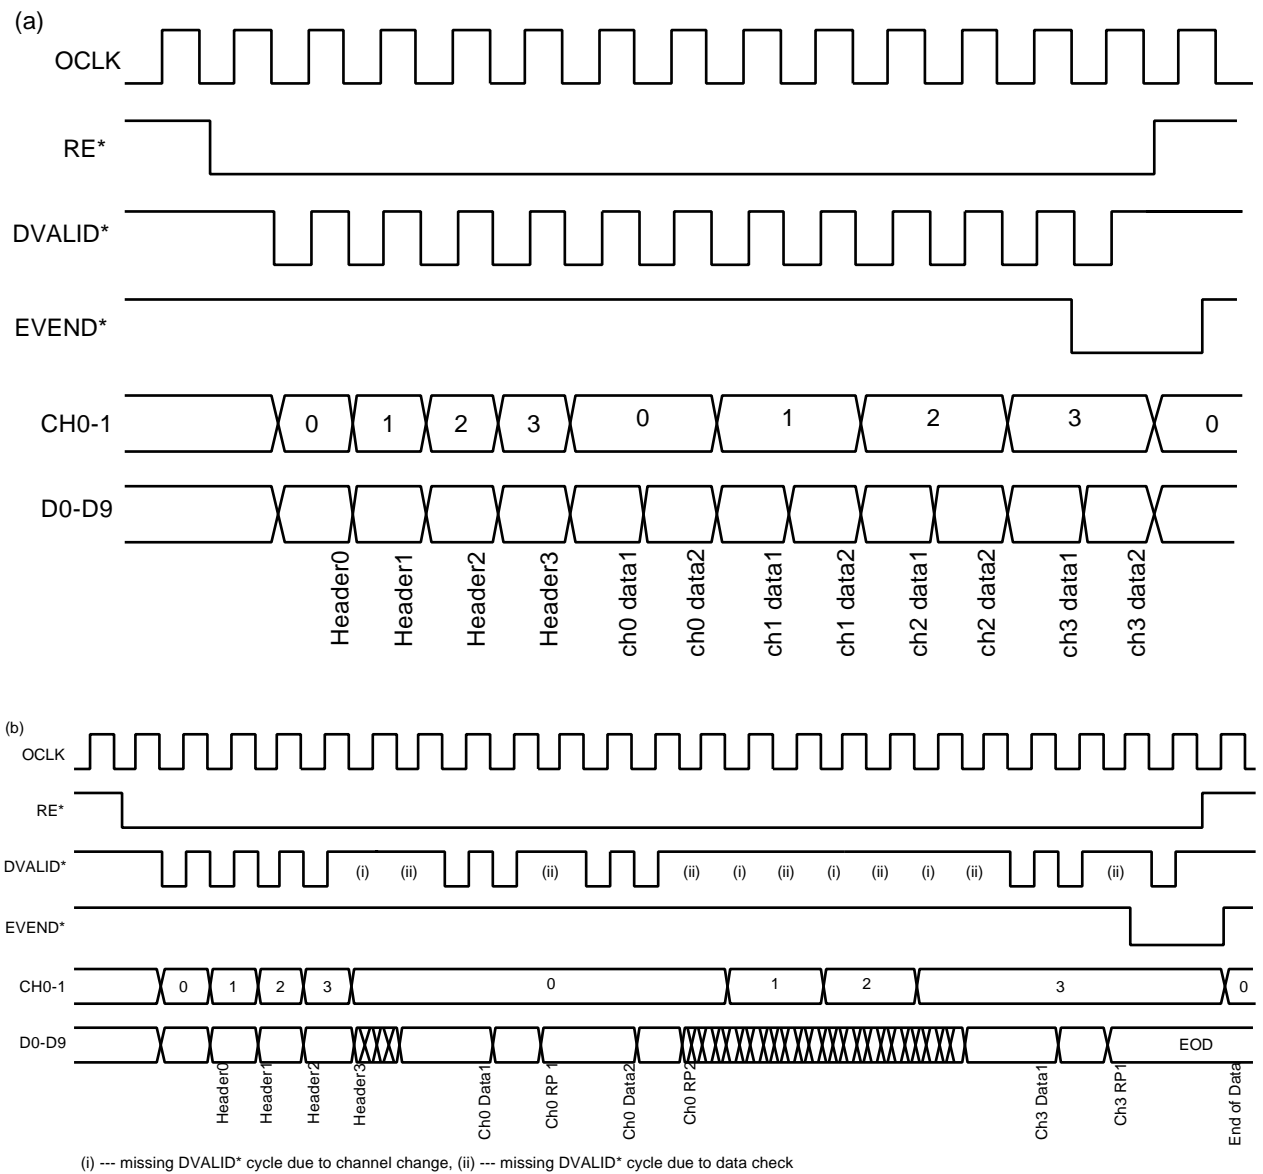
(a)

OCLK

RE*

DVALID*

EVEND*

CH0-1 0 1 2 3 0 1 2 3 0

D0-D9

Header0 Header1 Header2 Header3 ch0 data1 ch0 data2 ch1 data1 ch1 data2 ch2 data1 ch2 data2 ch3 data1 ch3 data2

(b)

OCLK

RE*

DVALID* (i) (ii) (ii) (ii) (i) (ii) (i) (ii) (i) (ii) (ii)

EVEND*

CH0-1 0 1 2 3 0 1 2 3 0

D0-D9 EOD

Header0 Header1 Header2 Header3 Ch0 Data1 Ch0 RP 1 Ch0 Data2 Ch0 RP2 Ch3 Data1 Ch3 RP1 End of Data

(i) --- missing DVALID* cycle due to channel change, (ii) --- missing DVALID* cycle due to data check